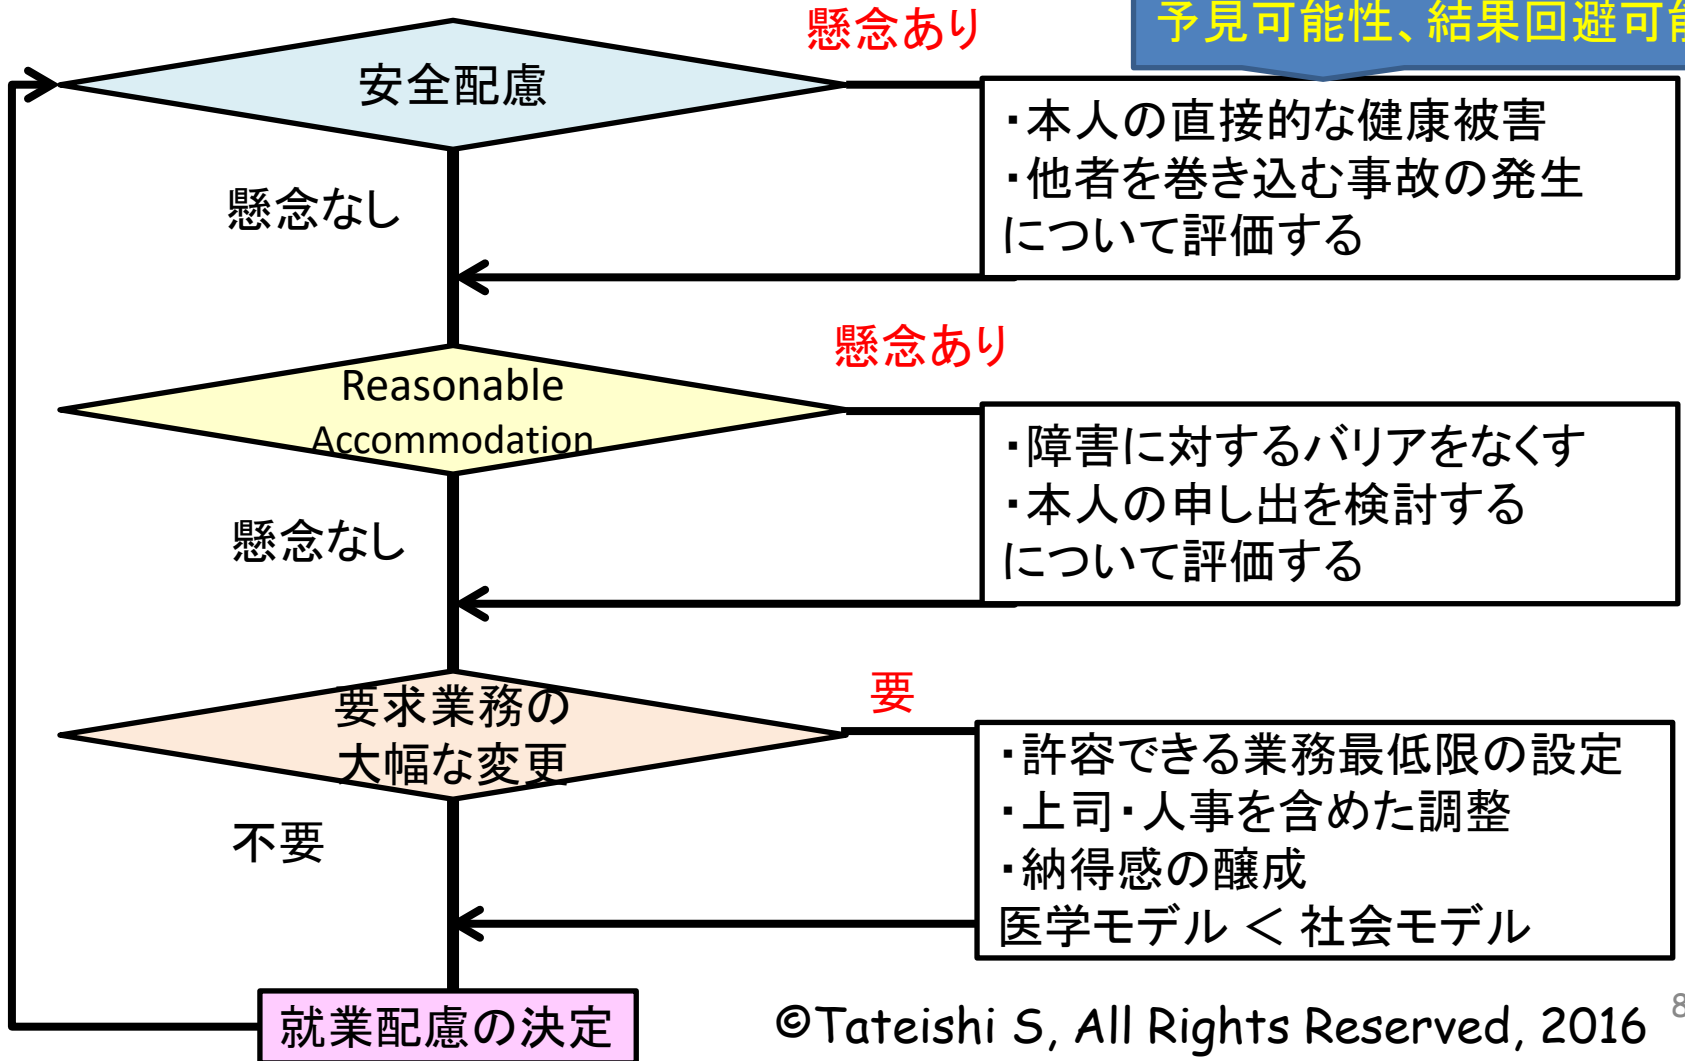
予見可能性、結果回避可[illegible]

懸念あり

安全配慮

・本人の直接的な健康被害
・他者を巻き込む事故の発生
について評価する

懸念なし

懸念あり

Reasonable Accommodation

・障害に対するバリアをなくす
・本人の申し出を検討する
について評価する

懸念なし

要

要求業務の大幅な変更

・許容できる業務最低限の設定
・上司・人事を含めた調整
・納得感の醸成
医学モデル < 社会モデル

不要

就業配慮の決定

©Tateishi S, All Rights Reserved, 2016

8